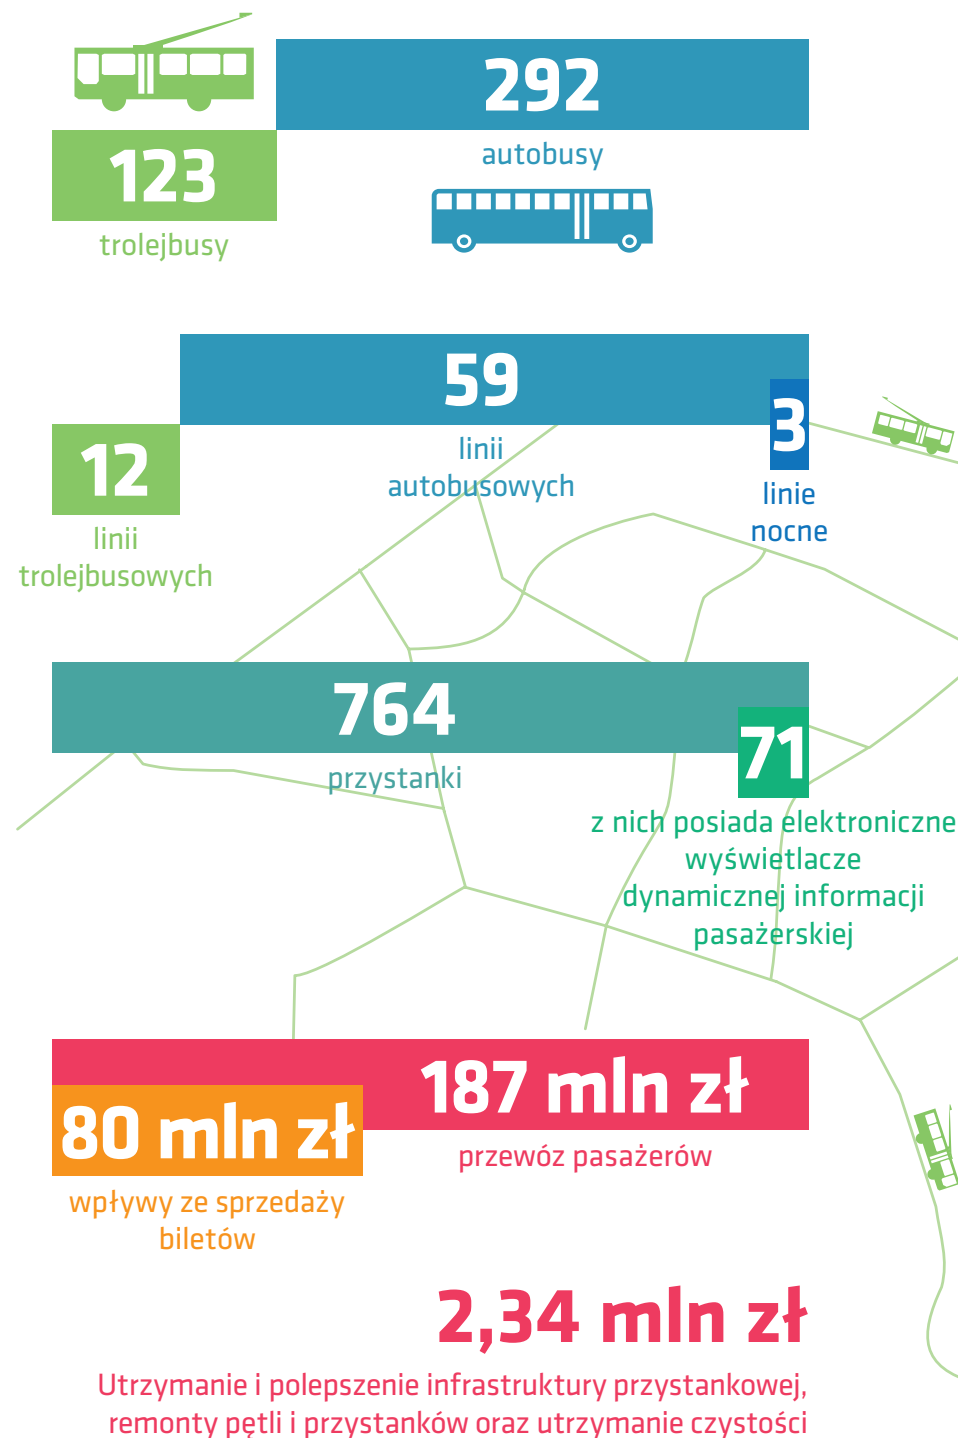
292

autobusy

123

trolejbusy

59

linii autobusowych

3

linie nocne

12

linii trolejbusowych

764

przystanki

71

z nich posiada elektroniczne wyświetlacze dynamicznej informacji pasażerskiej

187 mln zł

przewóz pasażerów

80 mln zł

wpływy ze sprzedaży biletów

2,34 mln zł

Utrzymanie i polepszenie infrastruktury przystankowej, remonty pętli i przystanków oraz utrzymanie czystości